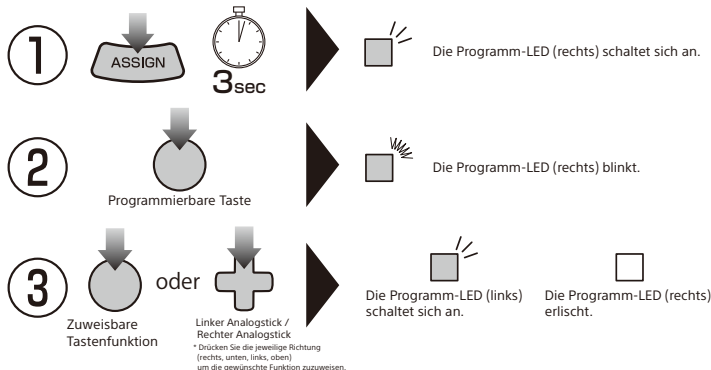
1

ASSIGN

3sec

Die Programm-LED (rechts) schaltet sich an.

2

Programmierbare Taste

Die Programm-LED (rechts) blinkt.

3

Zuweisbare Tastenfunktion

oder

Linker Analogstick / Rechter Analogstick

* Drücken Sie die jeweilige Richtung (rechts, unten, links, oben) um die gewünschte Funktion zuzuweisen.

Die Programm-LED (links) schaltet sich an.

Die Programm-LED (rechts) erlischt.